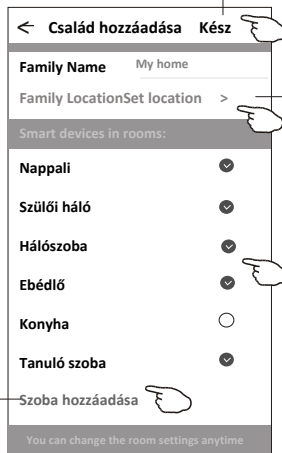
← Család hozzáadása Kész

Family Name My home

Family LocationSet location >

Smart devices in rooms:

Nappali

Szülői háló

Hálószoba

Ebédlő

Konyha

Tanuló szoba

Szoba hozzáadása

You can change the room settings anytime